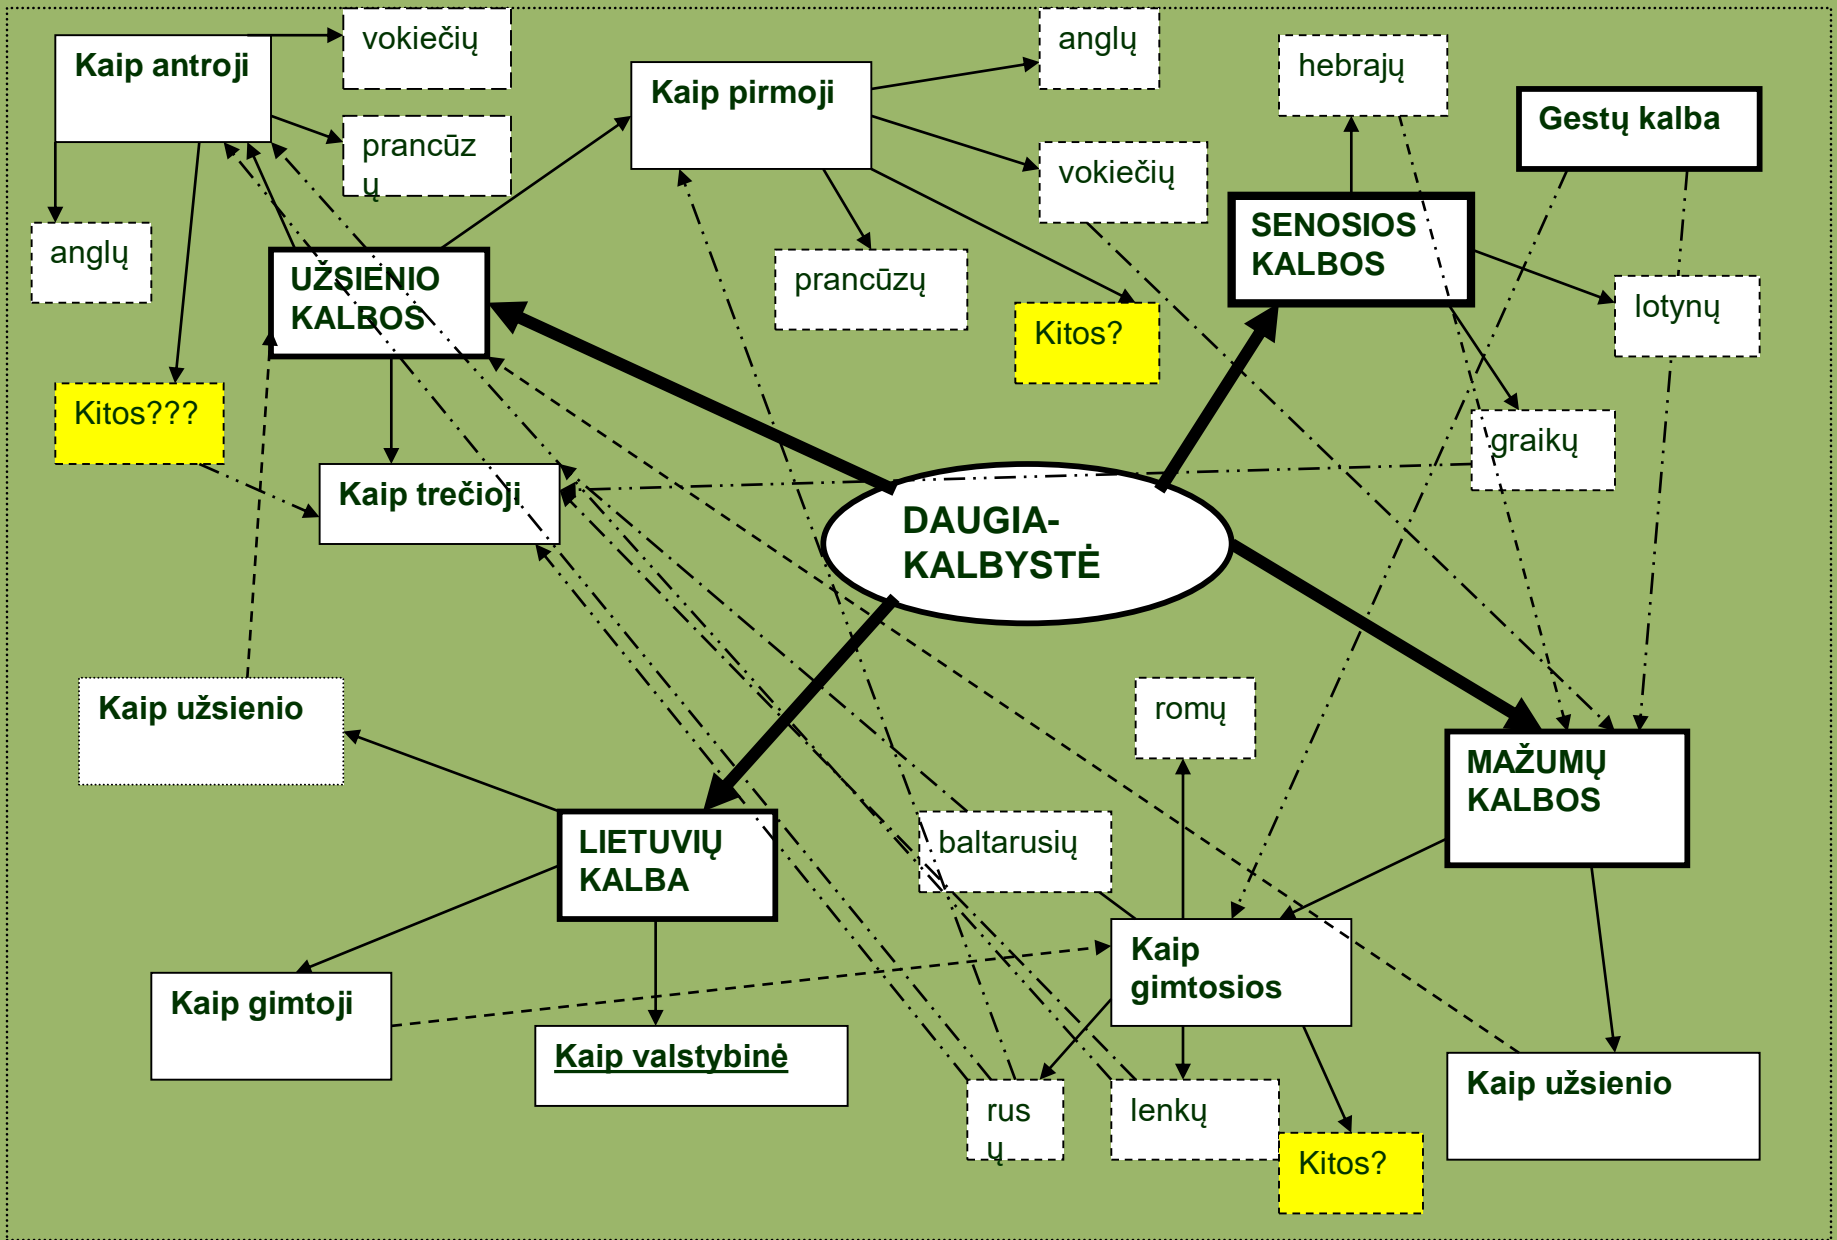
Kaip antroji

vokiečių

prancūzų

anglų

Kaip pirmoji

anglų

vokiečių

prancūzų

Kitos?

hebrajų

Gestų kalba

SENOSIOS KALBOS

lotynų

graikų

UŽSIENIO KALBOS

Kitos???

Kaip trečioji

DAUGIA-KALBYSTĖ

Kaip užsienio

romų

MAŽUMŲ KALBOS

LIETUVIŲ KALBA

baltarusių

Kaip gimtosios

Kaip gimtoji

Kaip valstybinė

rusų

lenkų

Kitos?

Kaip užsienio